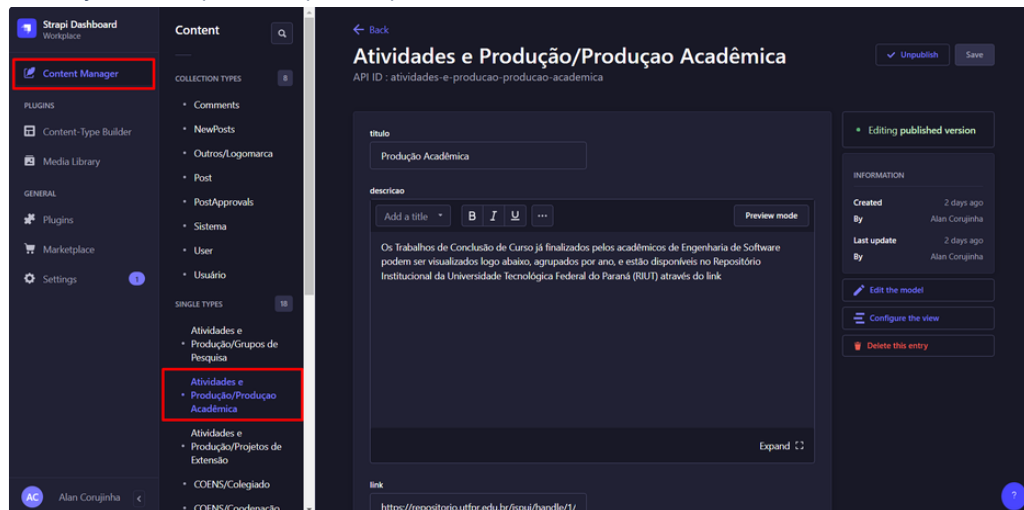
Strapi Dashboard
Workplace

Content Manager

PLUGINS

Content-Type Builder

Media Library

GENERAL

Plugins

Marketplace

Settings 1

AC Alan Corujinha

Content

COLLECTION TYPES 8

Comments
NewPosts
Outros/Logomarca
Post
PostApprovals
Sistema
User
Usuário

SINGLE TYPES 18

Atividades e Produção/Grupos de Pesquisa
Atividades e Produção/Produçao Acadêmica
Atividades e Produção/Projetos de Extensão
COENS/Colegiado
COENS/Coodenação

← Back

Atividades e Produção/Produçao Acadêmica

API ID : atividades-e-producao-producao-academica

Unpublish Save

titulo

Produção Acadêmica

descricao

Add a title B I U ··· Preview mode

Os Trabalhos de Conclusão de Curso já finalizados pelos acadêmicos de Engenharia de Software podem ser visualizados logo abaixo, agrupados por ano, e estão disponíveis no Repositório Institucional da Universidade Tecnológica Federal do Paraná (RIUT) através do link

Expand

link

https://repositorio.utfpr.edu.br/jspui/handle/1/

Editing published version

INFORMATION

Created 2 days ago
By Alan Corujinha

Last update 2 days ago
By Alan Corujinha

Edit the model

Configure the view

Delete this entry

?